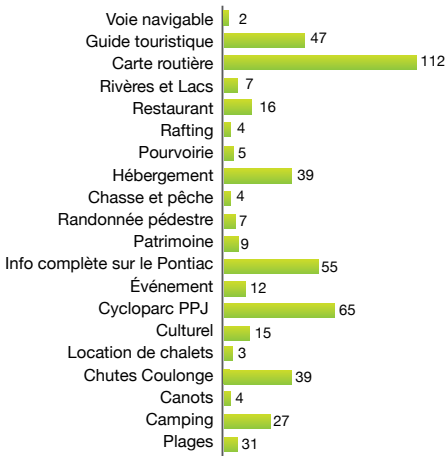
Voie navigable 2
Guide touristique 47
Carte routière 112
Rivères et Lacs 7
Restaurant 16
Rafting 4
Pourvoirie 5
Hébergement 39
Chasse et pêche 4
Randonnée pédestre 7
Patrimoine 9
Info complète sur le Pontiac 55
Événement 12
Cycloparc PPJ 65
Culturel 15
Location de chalets 3
Chutes Coulonge 39
Canots 4
Camping 27
Plages 31